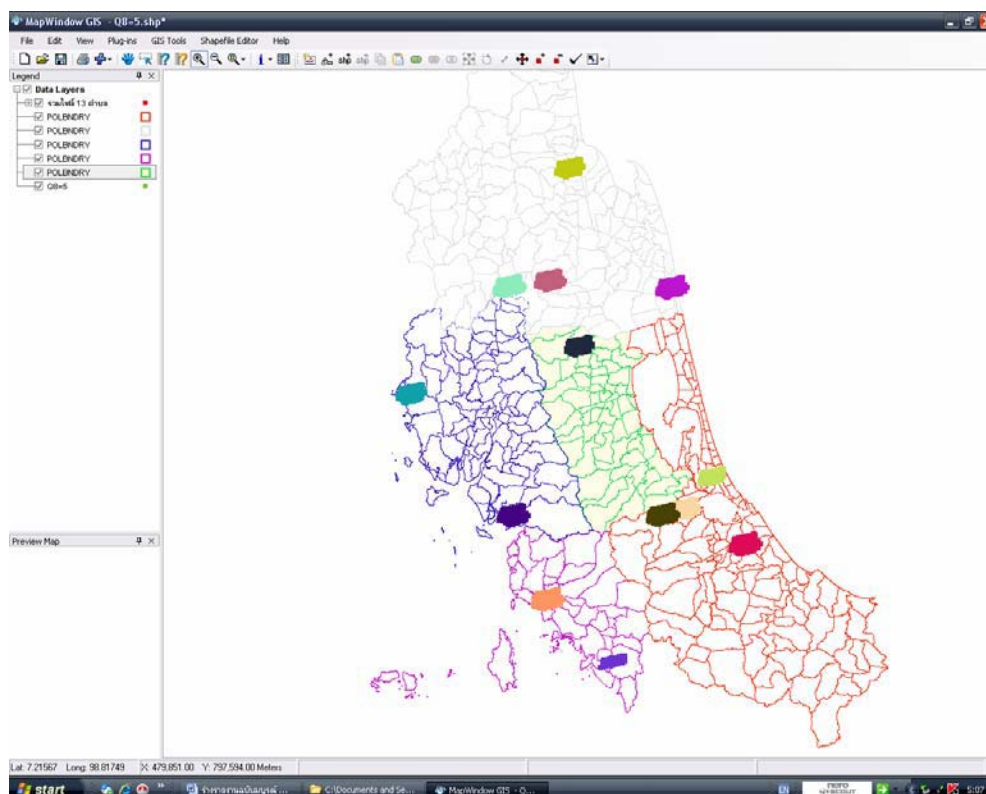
MapWindow GIS - Q8=5.shp*

File Edit View Plug-ins GIS Tools Shapefile Editor Help

Legend

Data Layers

รวมไฟล์ 13 อำเภอ

POLBNDRY

POLBNDRY

POLBNDRY

POLBNDRY

POLBNDRY

Q8=5

Preview Map

Lat: 7.21567 Long: 98.81749 X: 479,851.00 Y: 797,594.00 Meters

start

C:\Documents and Se...

MapWindow GIS - Q...

EN

5:07